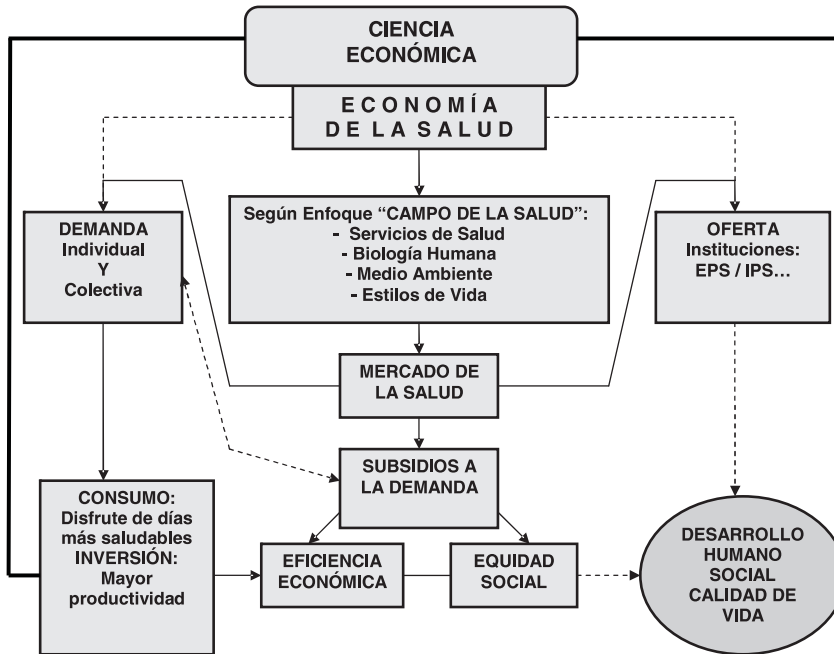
CIENCIA ECONÓMICA

ECONOMÍA DE LA SALUD

DEMANDA Individual Y Colectiva

Según Enfoque "CAMPO DE LA SALUD":
- Servicios de Salud
- Biología Humana
- Medio Ambiente
- Estilos de Vida

OFERTA Instituciones: EPS / IPS...

MERCADO DE LA SALUD

SUBSIDIOS A LA DEMANDA

CONSUMO: Disfrute de días más saludables INVERSIÓN: Mayor productividad

EFICIENCIA ECONÓMICA

EQUIDAD SOCIAL

DESARROLLO HUMANO SOCIAL CALIDAD DE VIDA